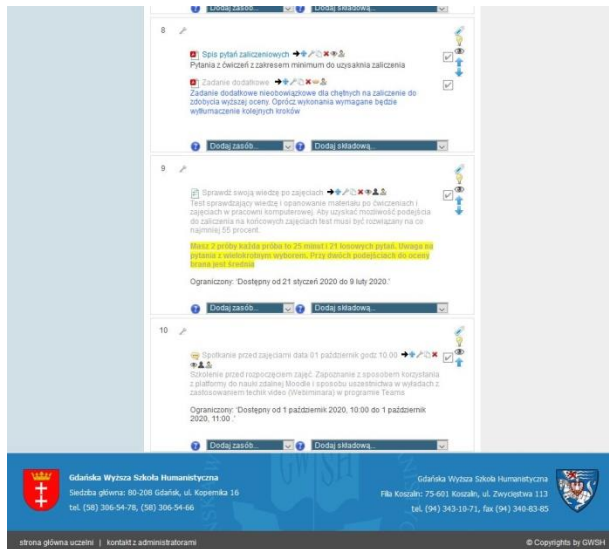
Dodaj zasób... Dodaj składową...

8

Spis pytań zaliczeniowych
Pytania z ćwiczeń z zakresem minimum do uzyskania zaliczenia

Zadanie dodatkowe
Zadanie dodatkowe nieobowiązkowe dla chętnych na zaliczenie do zdobycia wyższej oceny. Oprócz wykonania wymagane będzie wytłumaczenie kolejnych kroków

Dodaj zasób... Dodaj składową...

9

Sprawdź swoją wiedzę po zajęciach
Test sprawdzający wiedzę i opanowanie materiału po ćwiczeniach i zajęciach w pracowni komputerowej. Aby uzyskać możliwość podejścia do zaliczenia na końcowych zajęciach test musi być rozwiązany na co najmniej 55 procent.

Masz 2 próby każda próba to 25 minut i 21 losowych pytań. Uwaga na pytania z wielokrotnym wyborem. Przy dwóch podejściach do oceny brana jest średnia

Ograniczony: 'Dostępny od 21 styczeń 2020 do 9 luty 2020.'

Dodaj zasób... Dodaj składową...

10

Spotkanie przed zajęciami data 01 październik godz 10.00
Szkolenie przed rozpoczęciem zajęć. Zapoznanie z sposobem korzystania z platformy do nauki zdalnej Moodle i sposobu uczestnictwa w wykładach z zastosowaniem techik video (Wateminara) w programie Teams

Ograniczony: 'Dostępny od 1 październik 2020, 10:00 do 1 październik 2020, 11:00.'

Dodaj zasób... Dodaj składową...

Gdańska Wyższa Szkoła Humanistyczna
Siedziba główna: 80-208 Gdańsk, ul. Kopernika 16
tel. (58) 306-54-78, (58) 306-54-66

Gdańska Wyższa Szkoła Humanistyczna
Filia Koszalin: 75-601 Koszalin, ul. Zwycięstwa 113
tel. (94) 343-10-71, fax (94) 340-83-85

strona główna uczelni | kontakt z administratorami

© Copyrights by GWSH